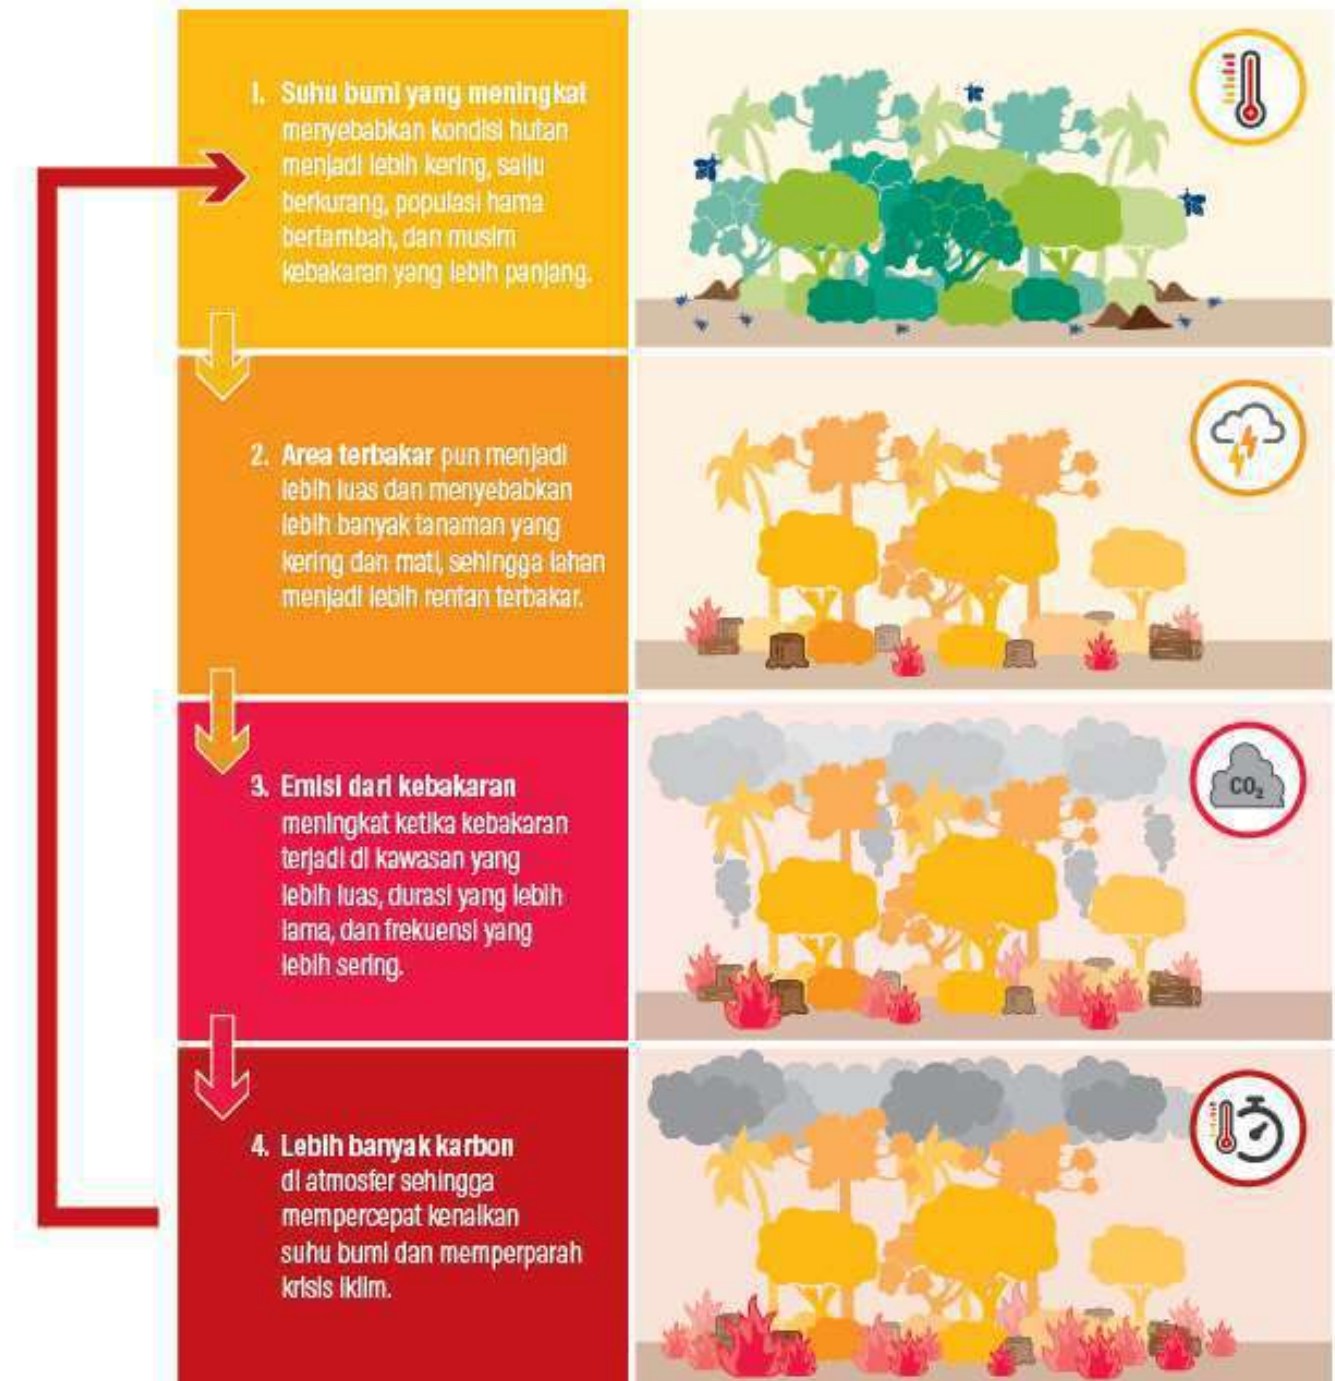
1. **Suhu bumi yang meningkat** menyebabkan kondisi hutan menjadi lebih kering, salju berkurang, populasi hama bertambah, dan musim kebakaran yang lebih panjang.

2. **Area terbakar** pun menjadi lebih luas dan menyebabkan lebih banyak tanaman yang kering dan mati, sehingga lahan menjadi lebih rentan terbakar.

3. **Emisi dari kebakaran** meningkat ketika kebakaran terjadi di kawasan yang lebih luas, durasi yang lebih lama, dan frekuensi yang lebih sering.

$CO_2$

4. **Lebih banyak karbon** di atmosfer sehingga mempercepat kenaikan suhu bumi dan memperparah krisis iklim.